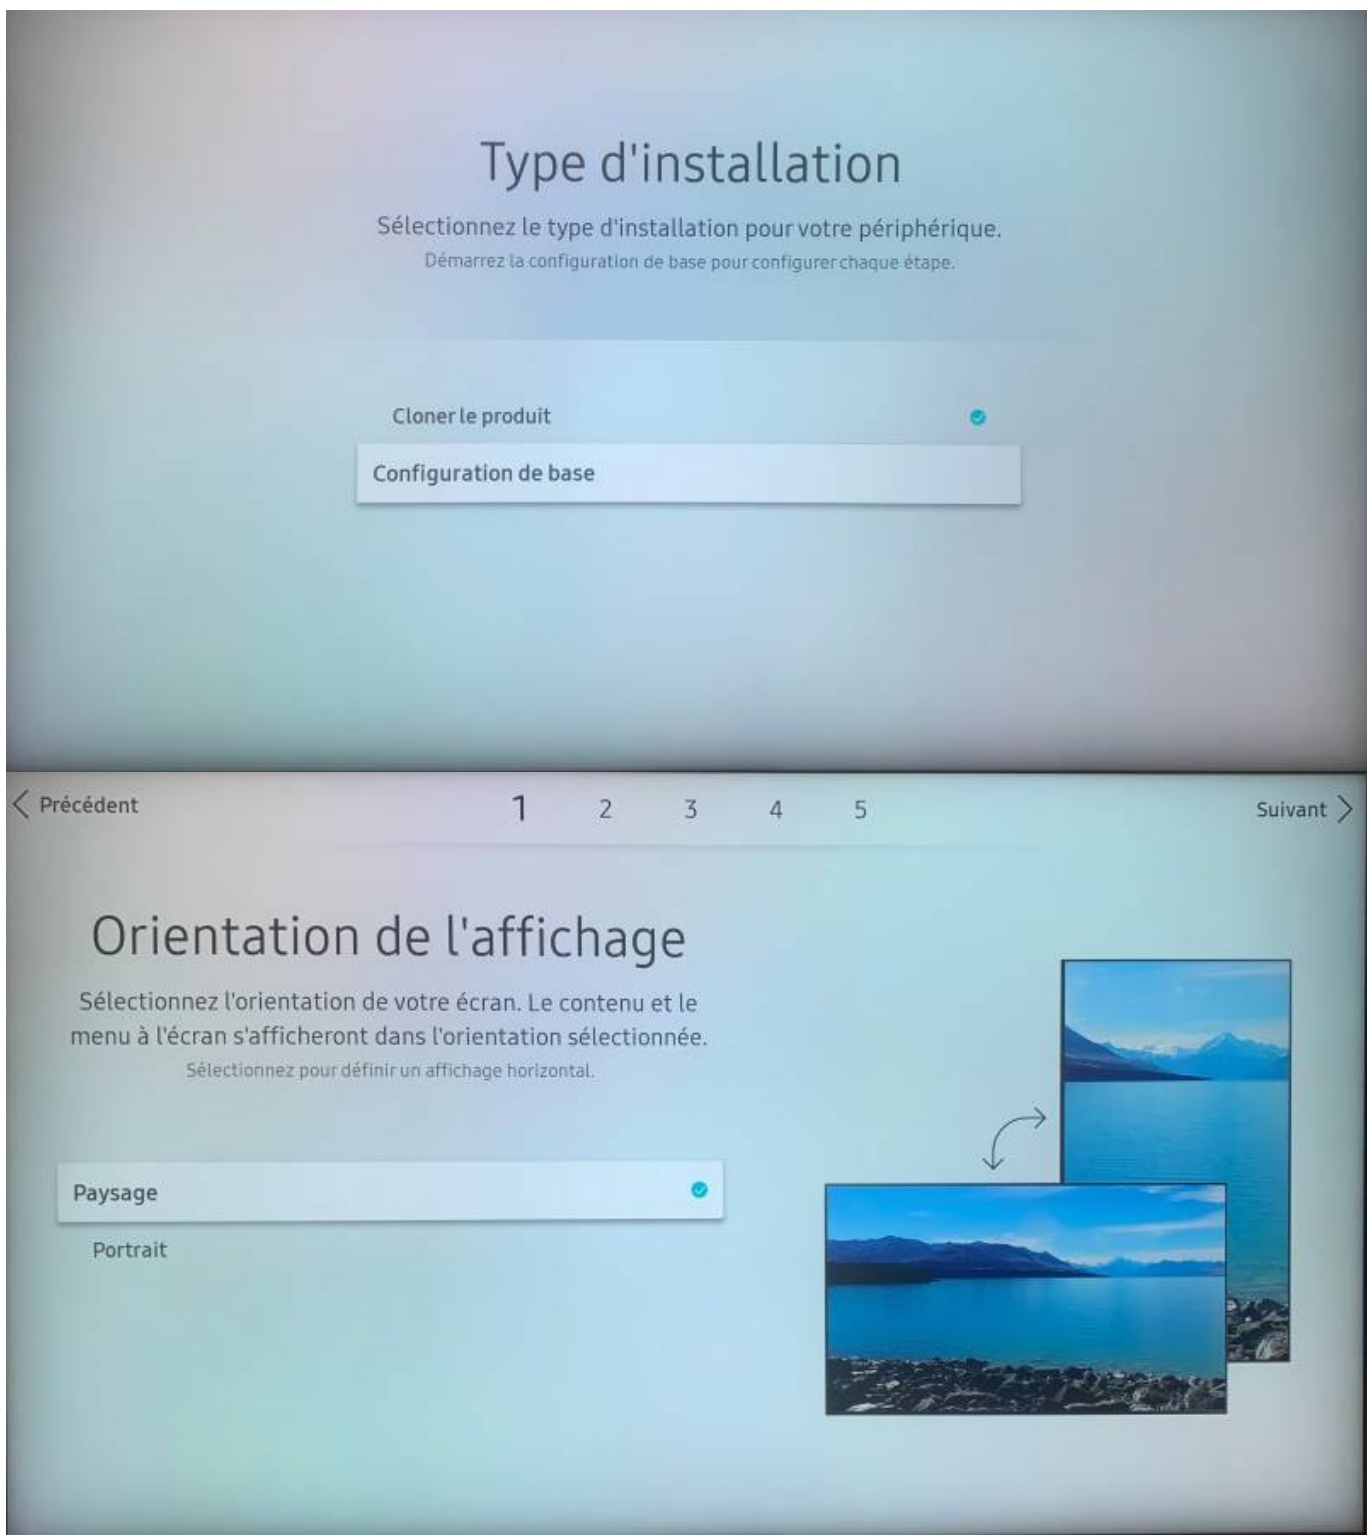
Type d'installation

Sélectionnez le type d'installation pour votre périphérique.
Démarrez la configuration de base pour configurer chaque étape.

Cloner le produit

Configuration de base

< Précédent 1 2 3 4 5 Suivant >

Orientation de l'affichage

Sélectionnez l'orientation de votre écran. Le contenu et le menu à l'écran s'afficheront dans l'orientation sélectionnée.
Sélectionnez pour définir un affichage horizontal.

Paysage

Portrait